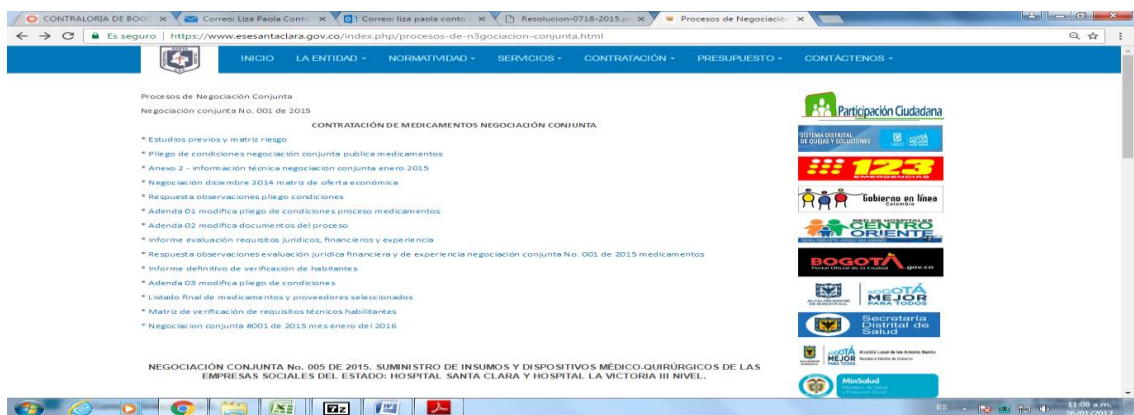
CONTRALORIA DE BOGO | Correo: Liza Paola Conto | Correo: liza paola conto | Resolucion-0718-2015.p | Procesos de Negociació

Es seguro | https://www.esesantaclara.gov.co/index.php/procesos-de-n3gociacion-conjunta.html

INICIO LA ENTIDAD NORMATIVIDAD SERVICIOS CONTRATACIÓN PRESUPUESTO CONTÁCTENOS

Procesos de Negociación Conjunta

Negociación conjunta No. 001 de 2015

CONTRATACIÓN DE MEDICAMENTOS NEGOCIACIÓN CONJUNTA

* Estudios previos y matriz riesgo
* Pliego de condiciones negociación conjunta publica medicamentos
* Anexo 2 - información técnica negociación conjunta enero 2015
* Negociación diciembre 2014 matriz de oferta económica
* Respuesta observaciones pliego condiciones
* Adenda 01 modifica pliego de condiciones proceso medicamentos
* Adenda 02 modifica documentos del proceso
* Informe evaluación requisitos jurídicos, financieros y experiencia
* Respuesta observaciones evaluación jurídica financiera y de experiencia negociación conjunta No. 001 de 2015 medicamentos
* Informe definitivo de verificación de habitantes
* Adenda 03 modifica pliego de condiciones
* Listado final de medicamentos y proveedores seleccionados
* Matriz de verificación de requisitos técnicos habilitantes
* Negociacion conjunta #001 de 2015 mes enero del 2016

NEGOCIACIÓN CONJUNTA No. 005 DE 2015. SUMINISTRO DE INSUMOS Y DISPOSITIVOS MÉDICO-QUIRÚRGICOS DE LAS EMPRESAS SOCIALES DEL ESTADO: HOSPITAL SANTA CLARA Y HOSPITAL LA VICTORIA III NIVEL.

Participación Ciudadana

SISTEMA DISTRITAL DE QUEJAS Y SOLUCIONES BOGOTÁ MEJOR

123 EMERGENCIAS

Gobierno en línea Colombia

RED DE HOSPITALES CENTRO ORIENTE

BOGOTA gov.co Portal Oficial de la Ciudad

ALCALDÍA MAYOR DE BOGOTÁ D.C. BOGOTÁ MEJOR PARA TODOS

Secretaría Distrital de Salud

BOGOTÁ MEJOR PARA TODOS Alcaldía Local de los Antonio Nariño

MinSalud

ES 11:08 a.m. 26/01/2017